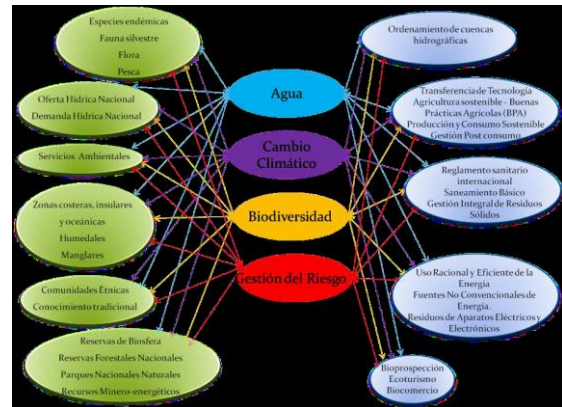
Especies endémicas
Fauna silvestre
Flora
Pesca

Oferta Hídrica Nacional
Demanda Hídrica Nacional

Servicios Ambientales

Zonas costeras, insulares y oceánicas
Humedales
Manglares

Comunidades Étnicas
Conocimiento tradicional

Reservas de Biosfera
Reservas Forestales Nacionales
Parques Nacionales Naturales
Recursos Minero-energéticos

Agua

Cambio Climático

Biodiversidad

Gestión del Riesgo

Ordenamiento de cuencas hidrográficas

Transferencia de Tecnología
Agricultura sostenible - Buenas Prácticas Agrícolas (BPA)
Producción y Consumo Sostenible
Gestión Post consumo

Reglamento sanitario internacional
Saneamiento Básico
Gestión Integral de Residuos Sólidos

Uso Racional y Eficiente de la Energía
Fuentes No Convencionales de Energía.
Residuos de Aparatos Eléctricos y Electrónicos

Bioprospección
Ecoturismo
Biocomercio